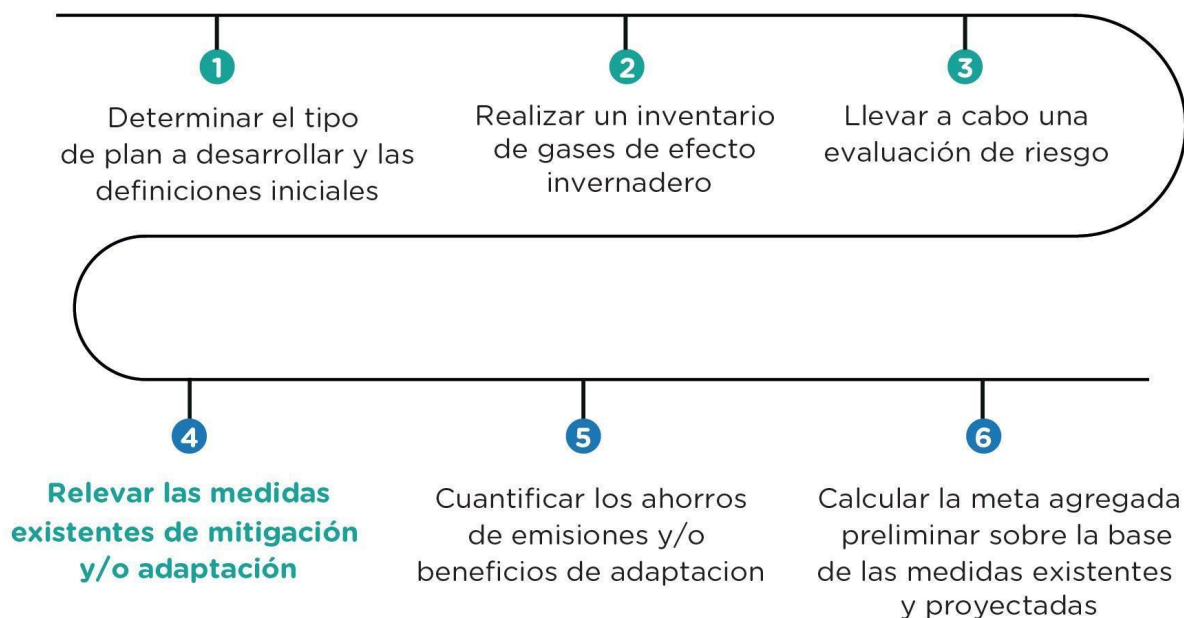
1
Determinar el tipo de plan a desarrollar y las definiciones iniciales

2
Realizar un inventario de gases de efecto invernadero

3
Llevar a cabo una evaluación de riesgo

4
Relevar las medidas existentes de mitigación y/o adaptación

5
Cuantificar los ahorros de emisiones y/o beneficios de adaptacion

6
Calcular la meta agregada preliminar sobre la base de las medidas existentes y proyectadas